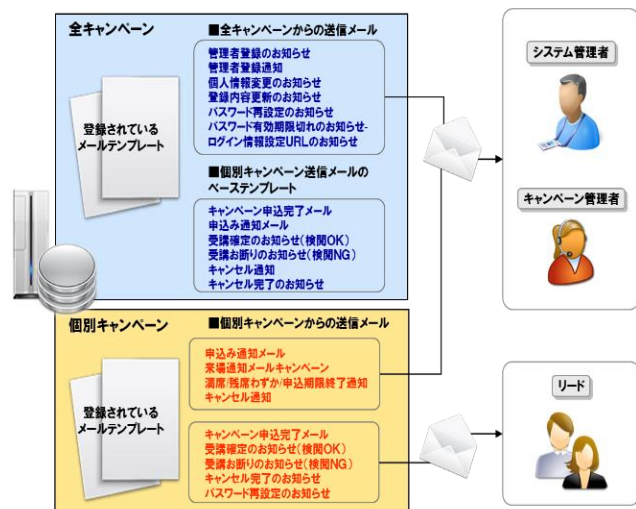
全キャンペーン

■全キャンペーンからの送信メール

登録されているメールテンプレート

管理者登録のお知らせ
管理者登録通知
個人情報変更のお知らせ
登録内容更新のお知らせ
パスワード再設定のお知らせ
パスワード有効期限切れのお知らせ-ログイン情報設定URLのお知らせ

■個別キャンペーン送信メールのベーステンプレート

キャンペーン申込完了メール
申込み通知メール
受講確定のお知らせ(検閲OK)
受講お断りのお知らせ(検閲NG)
キャンセル通知
キャンセル完了のお知らせ

個別キャンペーン

■個別キャンペーンからの送信メール

登録されているメールテンプレート

申込み通知メール
来場通知メールキャンペーン
満席/残席わずか/申込期限終了通知
キャンセル通知

キャンペーン申込完了メール
受講確定のお知らせ(検閲OK)
受講お断りのお知らせ(検閲NG)
キャンセル完了のお知らせ
パスワード再設定のお知らせ

システム管理者

キャンペーン管理者

リード